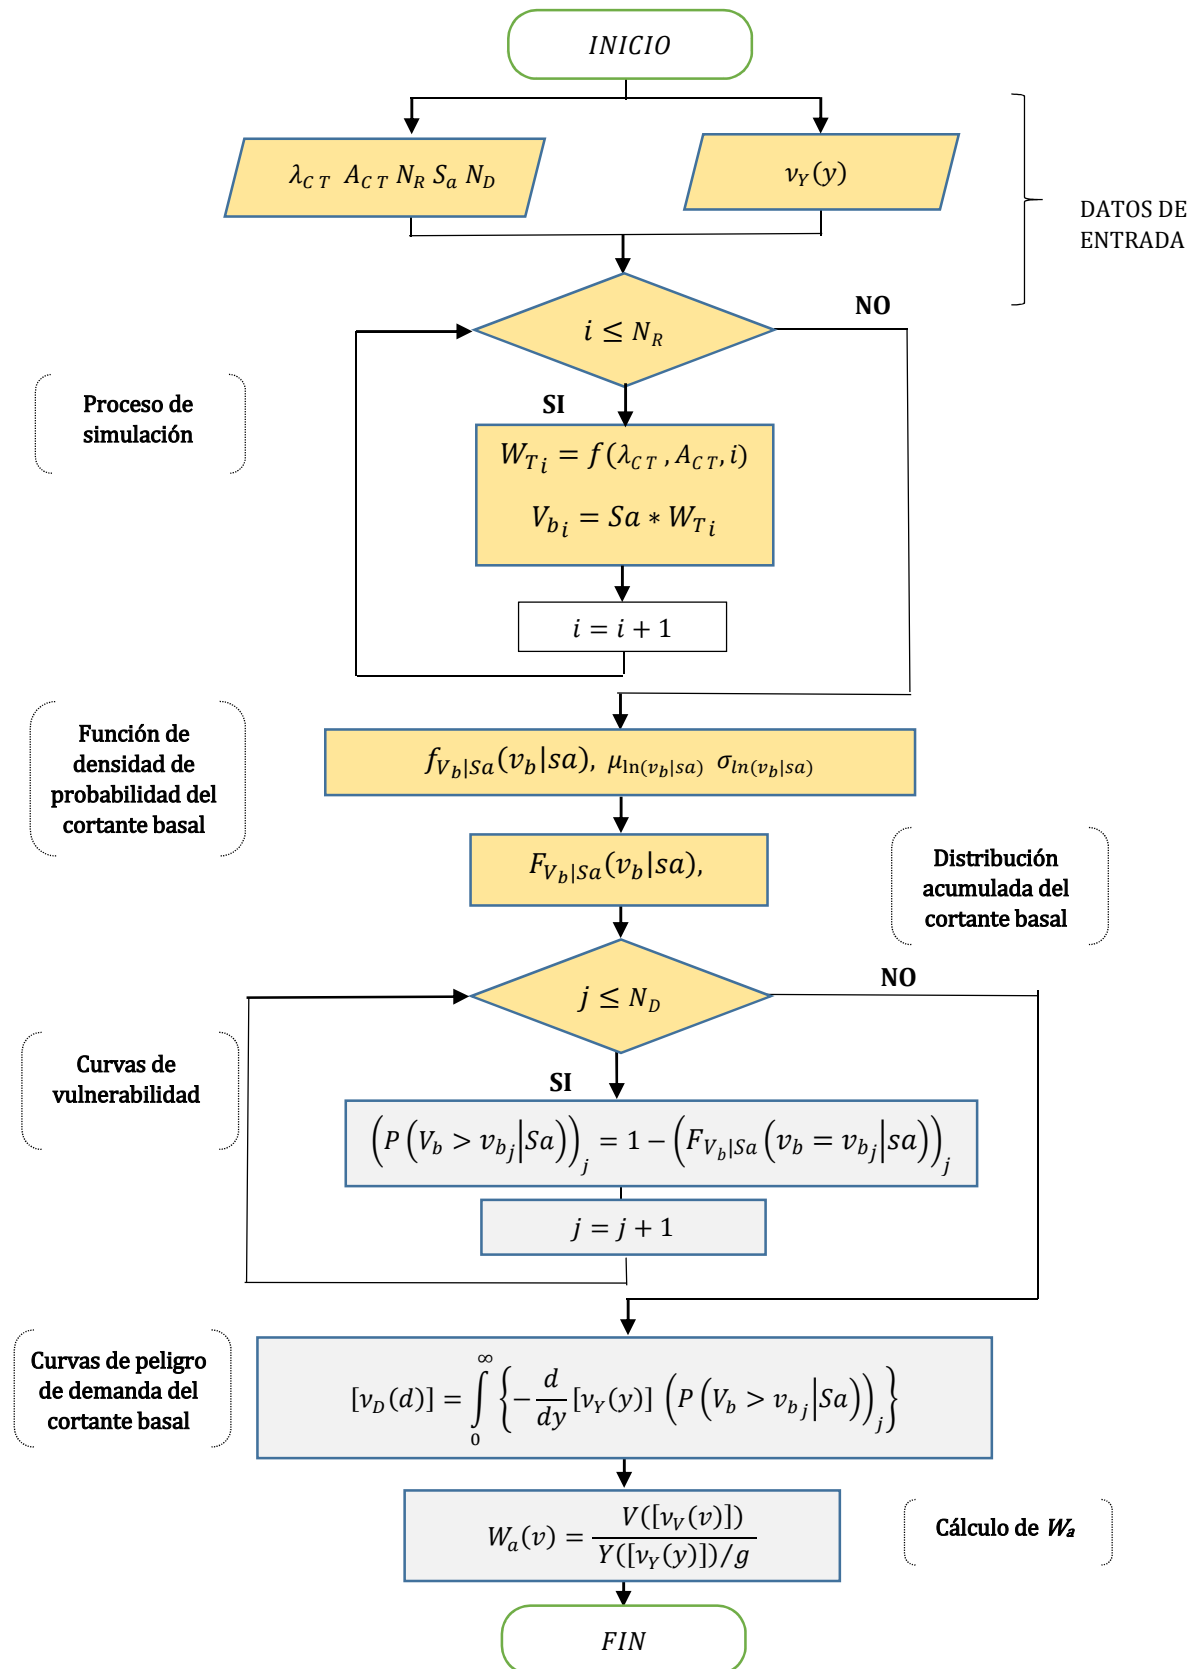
$INICIO$

$\lambda_{CT}\ A_{CT}\ N_R\ S_a\ N_D$

$\nu_Y(y)$

DATOS DE ENTRADA

$i \leq N_R$

NO

Proceso de simulación

SI

$W_{T_i} = f(\lambda_{CT}, A_{CT}, i)$

$V_{b_i} = Sa * W_{T_i}$

$i = i + 1$

Función de densidad de probabilidad del cortante basal

$f_{V_b|Sa}(v_b|sa),\ \mu_{\ln(v_b|sa)}\ \ \sigma_{ln(v_b|sa)}$

$F_{V_b|Sa}(v_b|sa),$

Distribución acumulada del cortante basal

$j \leq N_D$

NO

Curvas de vulnerabilidad

SI

$\left(P\left(V_b > v_{b_j}\middle|Sa\right)\right)_j = 1 - \left(F_{V_b|Sa}\left(v_b = v_{b_j}\middle|sa\right)\right)_j$

$j = j + 1$

Curvas de peligro de demanda del cortante basal

$[\nu_D(d)] = \int_0^\infty \left\{-\frac{d}{dy}[\nu_Y(y)]\left(P\left(V_b > v_{b_j}\middle|Sa\right)\right)_j\right\}$

$W_a(v) = \frac{V([\nu_V(v)])}{Y([\nu_Y(y)])/g}$

Cálculo de $W_a$

$FIN$